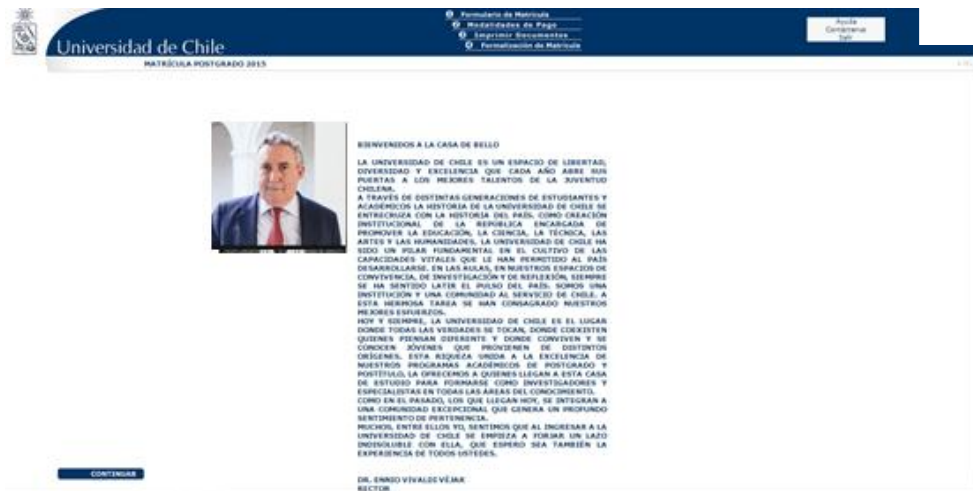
Universidad de Chile

Formulario de Matrícula
Modalidades de Pago
Imprimir Documentos
Formalización de Matrícula

Ayuda
Contraseña
Salir

MATRÍCULA POSTGRADO 2015

BIENVENIDOS A LA CASA DE BELLO

LA UNIVERSIDAD DE CHILE ES UN ESPACIO DE LIBERTAD, DIVERSIDAD Y EXCELENCIA QUE CADA AÑO ABRE SUS PUERTAS A LOS MEJORES TALENTOS DE LA JUVENTUD CHILENA.
A TRAVÉS DE DISTINTAS GENERACIONES DE ESTUDIANTES Y ACADÉMICOS LA HISTORIA DE LA UNIVERSIDAD DE CHILE SE ENTRECRUZA CON LA HISTORIA DEL PAÍS. COMO CREACIÓN INSTITUCIONAL DE LA REPÚBLICA ENCARGADA DE PROMOVER LA EDUCACIÓN, LA CIENCIA, LA TÉCNICA, LAS ARTES Y LAS HUMANIDADES, LA UNIVERSIDAD DE CHILE HA SIDO UN PILAR FUNDAMENTAL EN EL CULTIVO DE LAS CAPACIDADES VITALES QUE LE HAN PERMITIDO AL PAÍS DESARROLLARSE. EN LAS AULAS, EN NUESTROS ESPACIOS DE CONVIVENCIA, DE INVESTIGACIÓN Y DE REFLEXIÓN, SIEMPRE SE HA SENTIDO LATIR EL PULSO DEL PAÍS. SOMOS UNA INSTITUCIÓN Y UNA COMUNIDAD AL SERVICIO DE CHILE. A ESTA HERMOSA TAREA SE HAN CONSAGRADO NUESTROS MEJORES ESFUERZOS.
HOY Y SIEMPRE, LA UNIVERSIDAD DE CHILE ES EL LUGAR DONDE TODAS LAS VERDADES SE TOCAN, DONDE COEXISTEN QUIENES PIENSAN DIFERENTE Y DONDE CONVIVEN Y SE CONOCEN JÓVENES QUE PROVIENEN DE DISTINTOS ORÍGENES. ESTA RIQUEZA UNIDA A LA EXCELENCIA DE NUESTROS PROGRAMAS ACADÉMICOS DE POSTGRADO Y POSTÍTULO, LA OFRECEMOS A QUIENES LLEGAN A ESTA CASA DE ESTUDIO PARA FORMARSE COMO INVESTIGADORES Y ESPECIALISTAS EN TODAS LAS ÁREAS DEL CONOCIMIENTO.
COMO EN EL PASADO, LOS QUE LLEGAN HOY, SE INTEGRAN A UNA COMUNIDAD EXCEPCIONAL QUE GENERA UN PROFUNDO SENTIMIENTO DE PERTENENCIA.
MUCHOS, ENTRE ELLOS YO, SENTIMOS QUE AL INGRESAR A LA UNIVERSIDAD DE CHILE SE EMPIEZA A FORJAR UN LAZO INDISOLUBLE CON ELLA, QUE ESPERO SEA TAMBIÉN LA EXPERIENCIA DE TODOS USTEDES.

DR. ENNIO VIVALDI VÉJAR
RECTOR

CONTINUAR